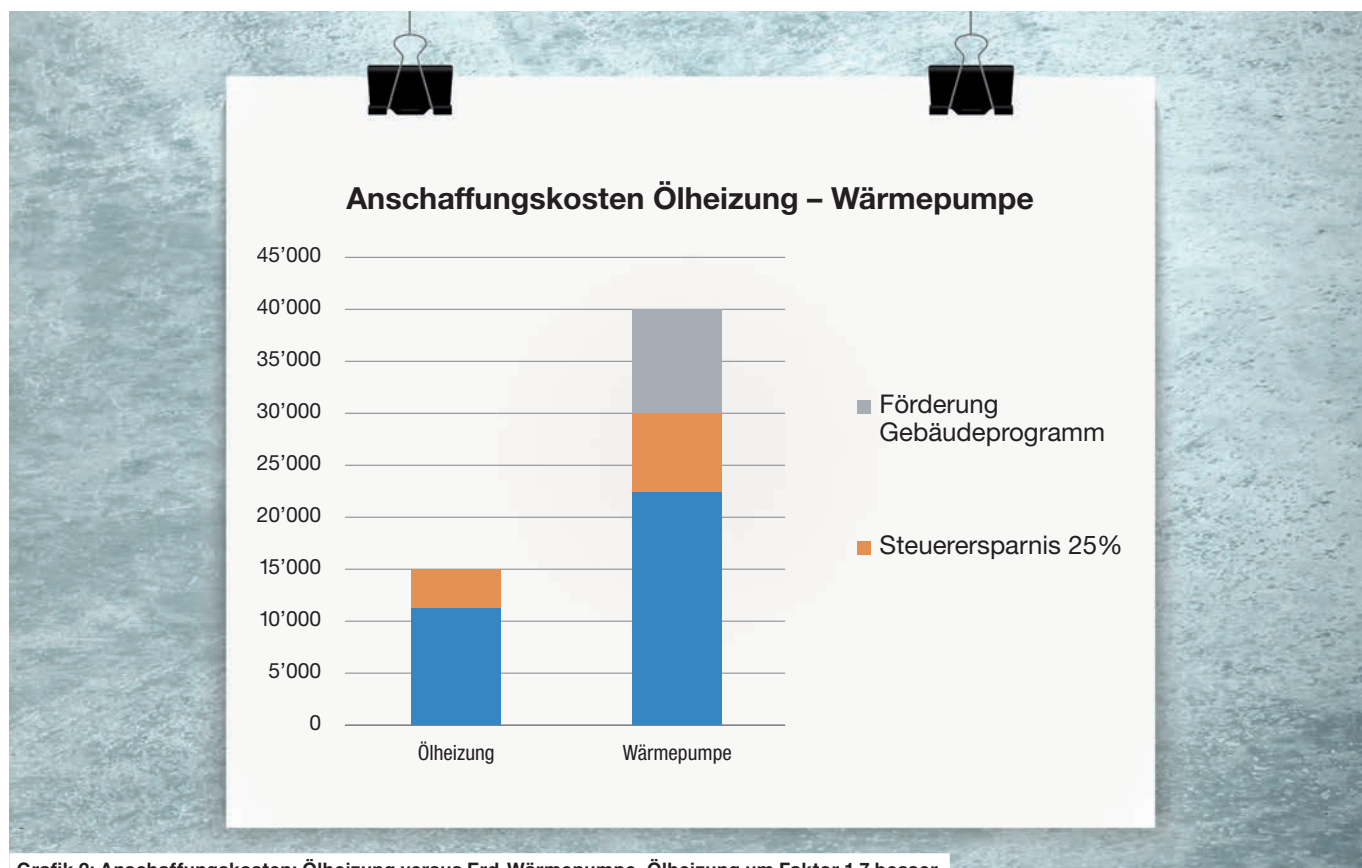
Anschaffungskosten Ölheizung – Wärmepumpe

45'000
40'000
35'000
30'000
25'000
20'000
15'000
10'000
5'000
0

Ölheizung
Wärmepumpe

Förderung Gebäudeprogramm

Steuerersparnis 25%

Grafik 2: Anschaffungskosten: Ölheizung versus Erd-Wärmepumpe. Ölheizung um Faktor 1.7 besser